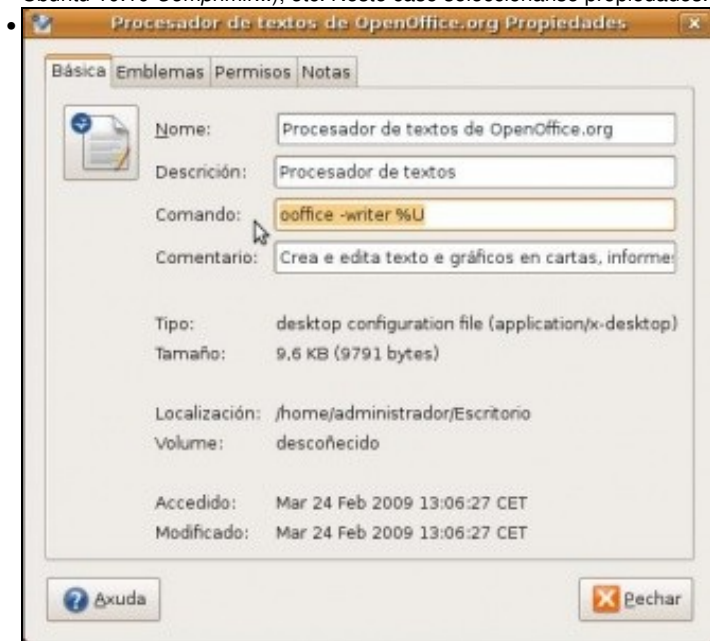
Ubuntu 10.10 Comprimin), etc. Neste caso seleccionamos propiedades.

Procesador de textos de OpenOffice.org Propiedades

Básica | Emblemas | Permisos | Notas

Nome: Procesador de textos de OpenOffice.org

Descrición: Procesador de textos

Comando: ooffice -writer %U

Comentario: Crea e edita texto e gráficos en cartas, informe

Tipo: desktop configuration file (application/x-desktop)

Tamaño: 9,6 KB (9791 bytes)

Localización: /home/administrador/Escritorio

Volume: descoñecido

Accedido: Mar 24 Feb 2009 13:06:27 CET

Modificado: Mar 24 Feb 2009 13:06:27 CET

Axuda

Pechar